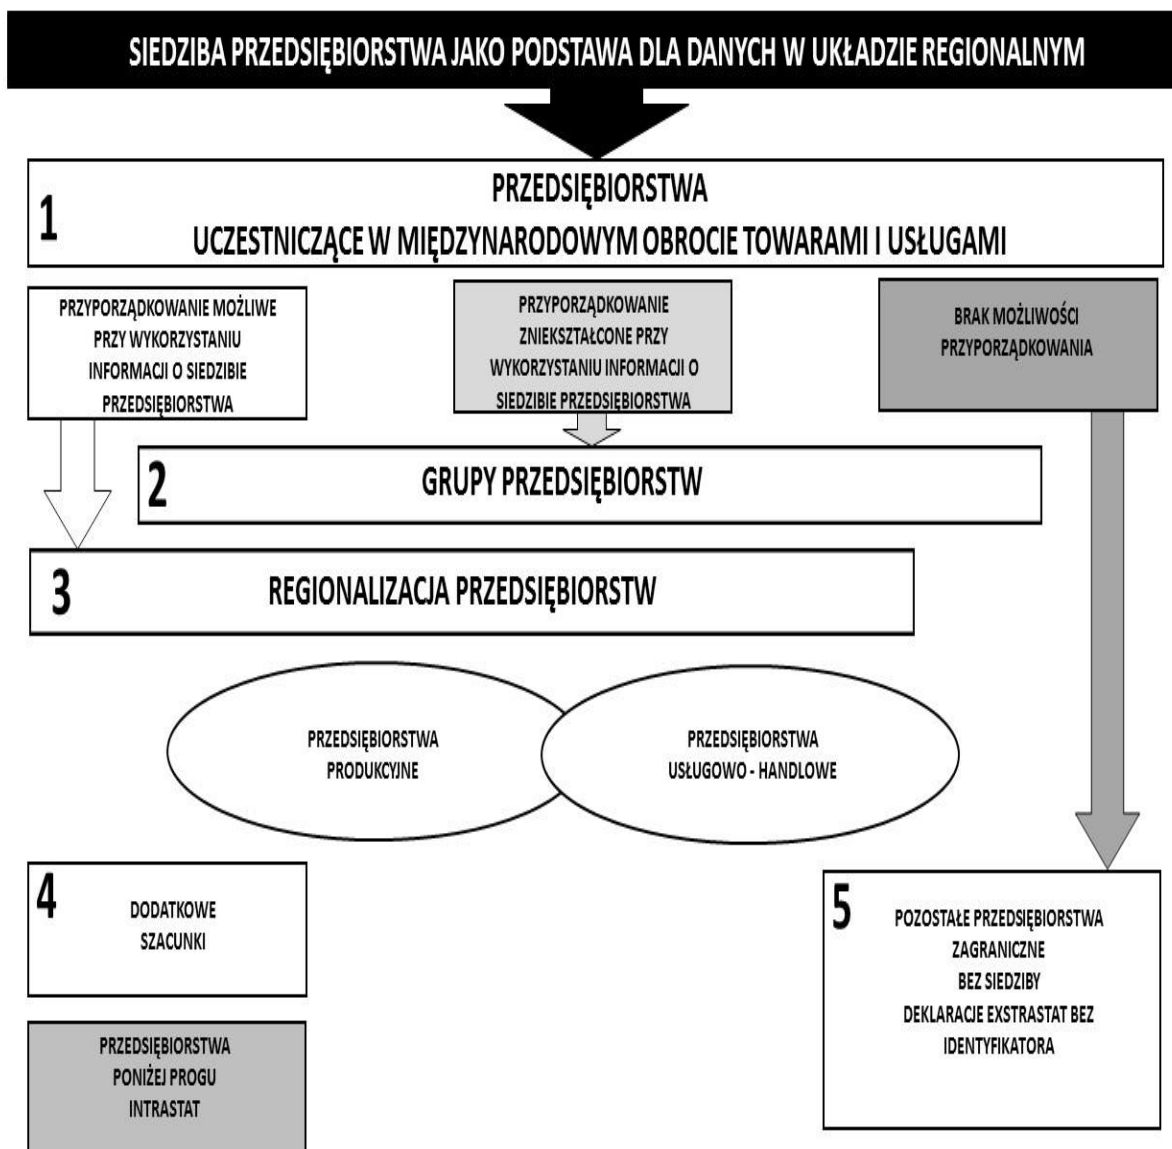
SIEDZIBA PRZEDSIĘBIORSTWA JAKO PODSTAWA DLA DANYCH W UKŁADZIE REGIONALNYM

1

PRZEDSIĘBIORSTWA

UCZESTNICZĄCE W MIĘDZYNARODOWYM OBROCIE TOWARAMI I USŁUGAMI

PRZYPORZĄDKOWANIE MOŻLIWE PRZY WYKORZYSTANIU INFORMACJI O SIEDZIBIE PRZEDSIĘBIORSTWA

PRZYPORZĄDKOWANIE ZNIEKSZTAŁCONE PRZY WYKORZYSTANIU INFORMACJI O SIEDZIBIE PRZEDSIĘBIORSTWA

BRAK MOŻLIWOŚCI PRZYPORZĄDKOWANIA

2

GRUPY PRZEDSIĘBIORSTW

3

REGIONALIZACJA PRZEDSIĘBIORSTW

PRZEDSIĘBIORSTWA PRODUKCYJNE

PRZEDSIĘBIORSTWA USŁUGOWO - HANDLOWE

4

DODATKOWE SZACUNKI

PRZEDSIĘBIORSTWA PONIŻEJ PROGU INTRASTAT

5

POZOSTAŁE PRZEDSIĘBIORSTWA ZAGRANICZNE BEZ SIEDZIBY DEKLARACJE EXSTRASTAT BEZ IDENTYFIKATORA